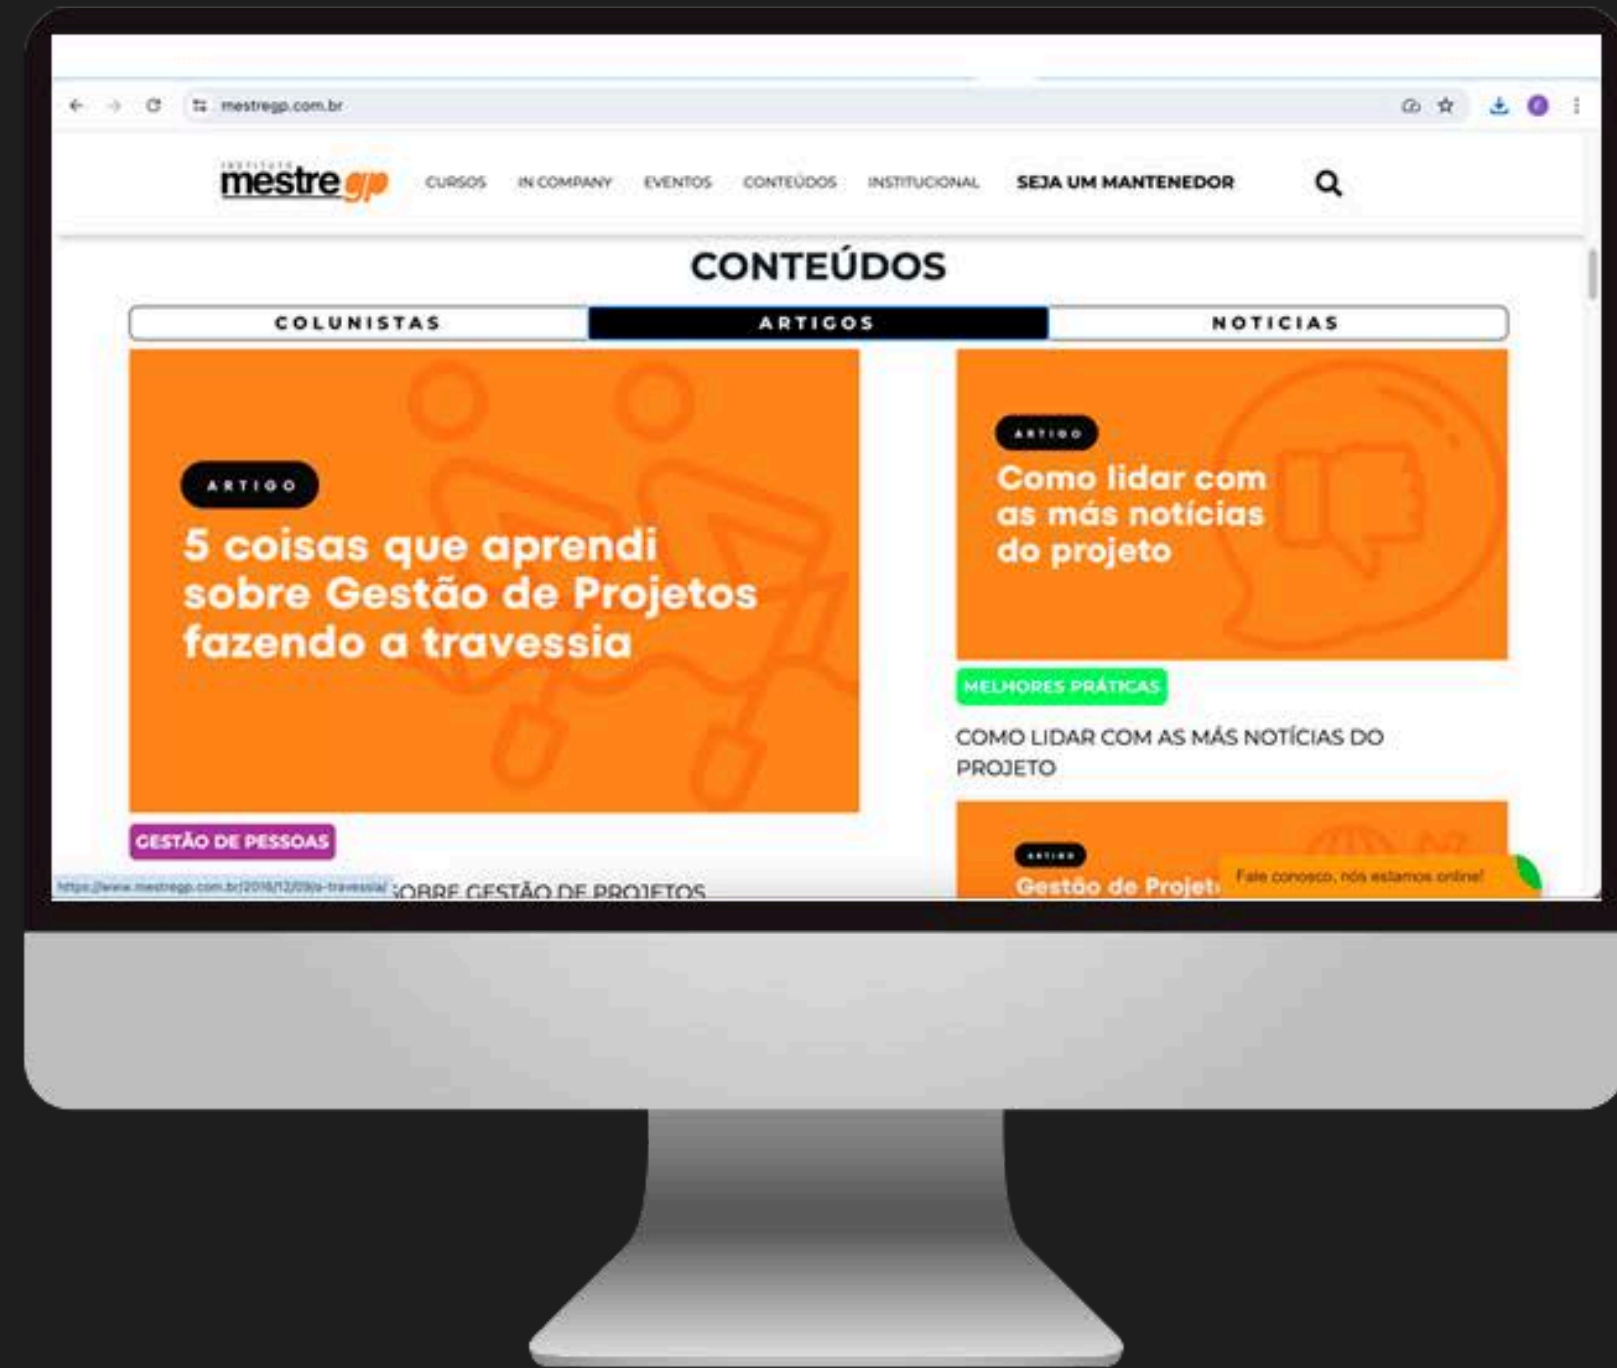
mestregp.com.br

INSTITUTO mestre gp CURSOS IN COMPANY EVENTOS CONTEÚDOS INSTITUCIONAL SEJA UM MANTENEDOR

CONTEÚDOS

COLUNISTAS ARTIGOS NOTICIAS

ARTIGO

5 coisas que aprendi sobre Gestão de Projetos fazendo a travessia

GESTÃO DE PESSOAS

https://www.mestregp.com.br/2016/12/09/a-travessia/ SOBRE GESTÃO DE PROJETOS

ARTIGO

Como lidar com as más notícias do projeto

MELHORES PRÁTICAS

COMO LIDAR COM AS MÁS NOTÍCIAS DO PROJETO

ARTIGO

Gestão de Projet

Fale conosco, nós estamos online!